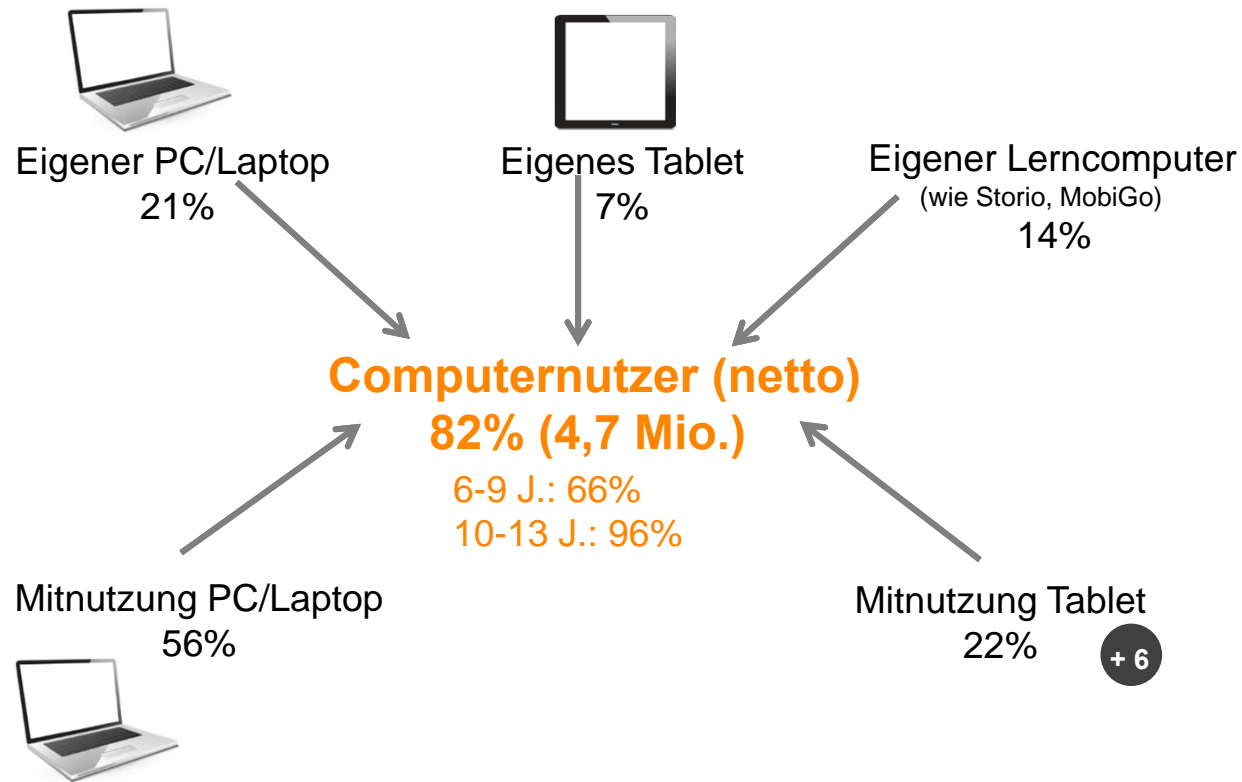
Eigener PC/Laptop
21%

Eigenes Tablet
7%

Eigener Lerncomputer
(wie Storio, MobiGo)
14%

Computernutzer (netto)
82% (4,7 Mio.)
6-9 J.: 66%
10-13 J.: 96%

Mitnutzung PC/Laptop
56%

Mitnutzung Tablet
22%

+ 6